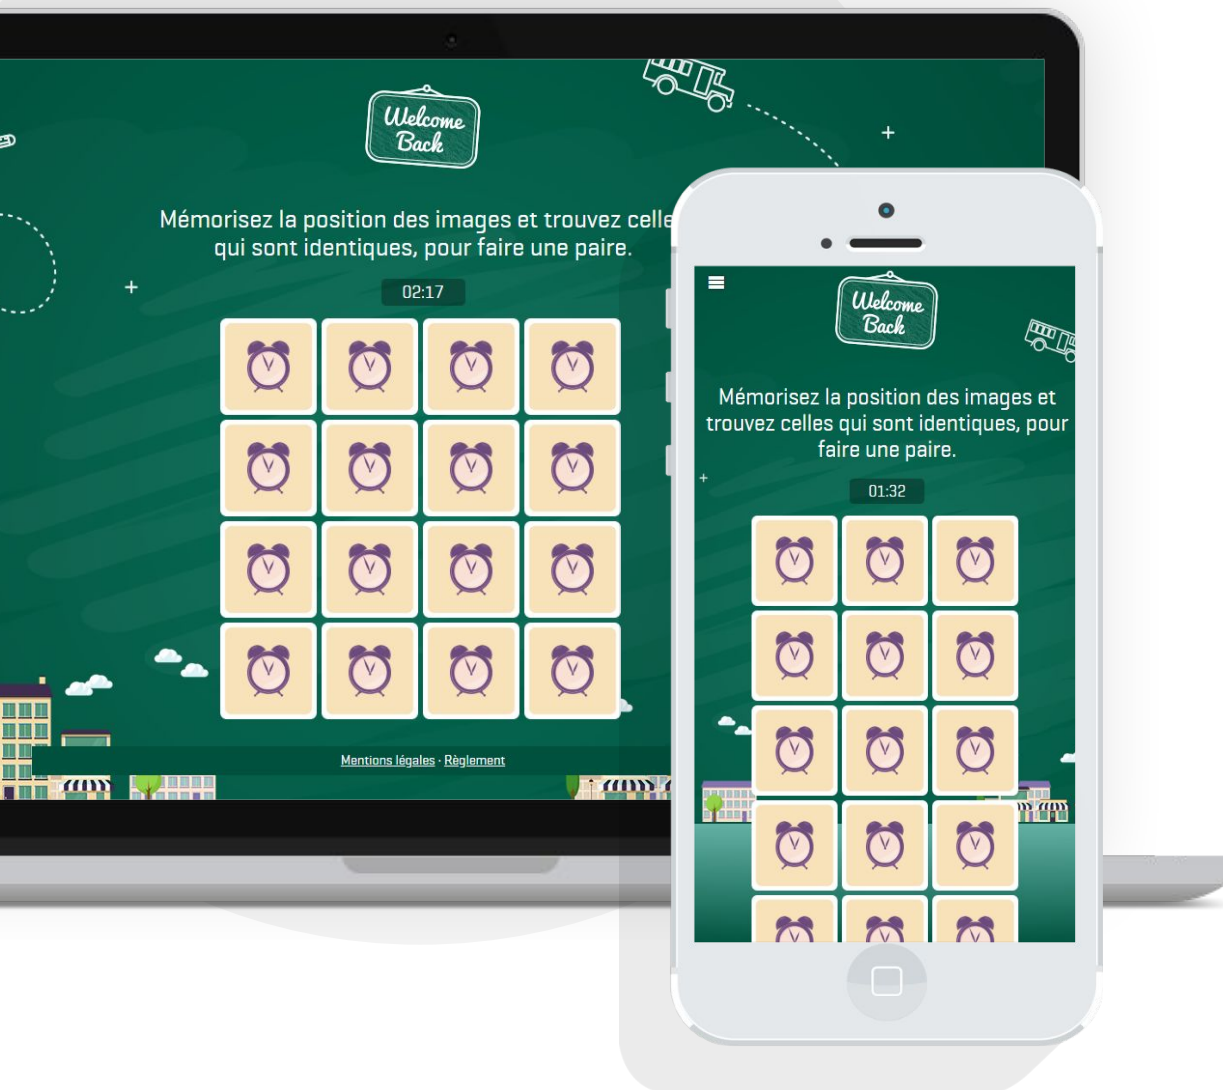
Welcome Back

Mémorisez la position des images et trouvez celle
qui sont identiques, pour faire une paire.

02:17

Mentions légales · Règlement

Welcome Back

Mémorisez la position des images et trouvez celles qui sont identiques, pour faire une paire.

01:32